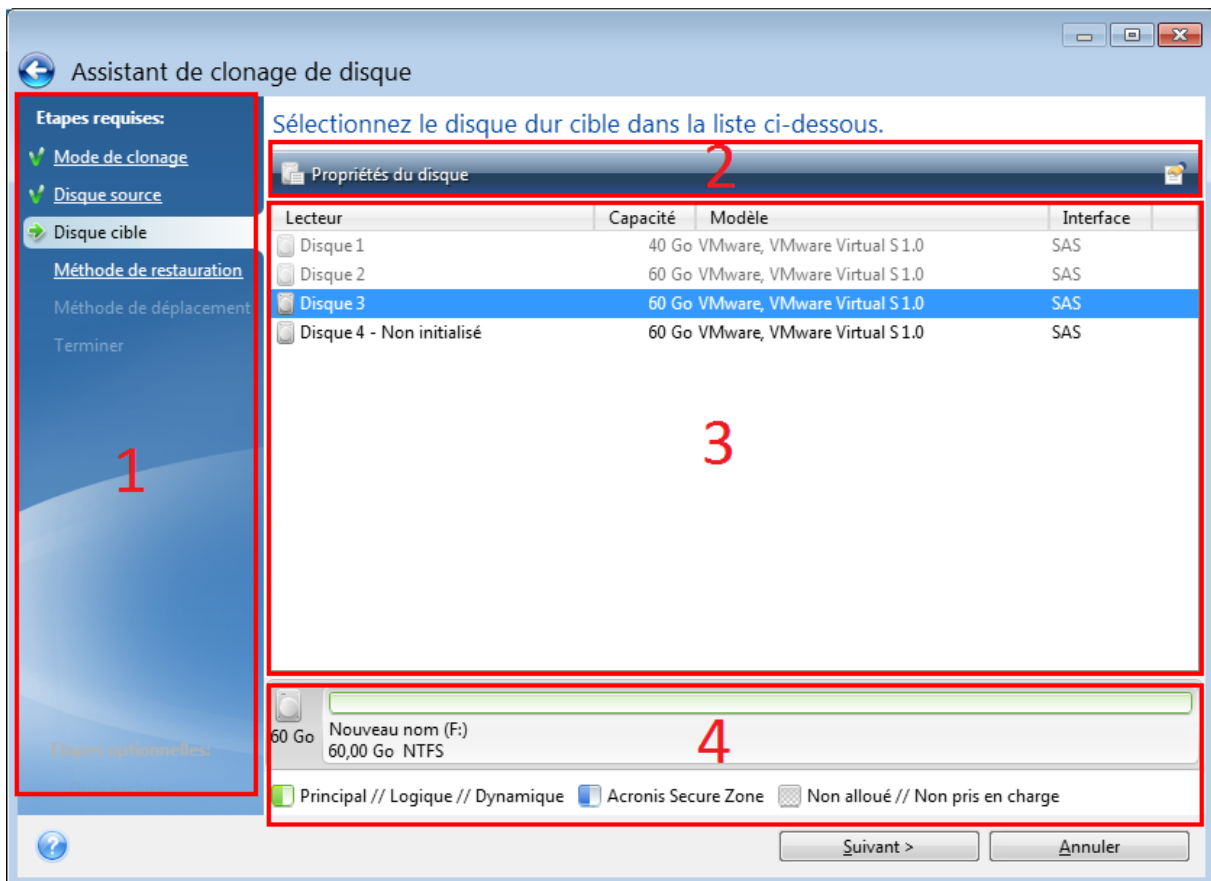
Assistant de clonage de disque

Etapes requises:
Mode de clonage
Disque source
Disque cible
Méthode de restauration
Méthode de déplacement
Terminer

1

Etapes optionnelles:

Sélectionnez le disque dur cible dans la liste ci-dessous.

Propriétés du disque

2

| Lecteur | Capacité | Modèle | Interface |
|---|---|---|---|
| Disque 1 | 40 Go | VMware, VMware Virtual S 1.0 | SAS |
| Disque 2 | 60 Go | VMware, VMware Virtual S 1.0 | SAS |
| Disque 3 | 60 Go | VMware, VMware Virtual S 1.0 | SAS |
| Disque 4 - Non initialisé | 60 Go | VMware, VMware Virtual S 1.0 | SAS |

3

60 Go
Nouveau nom (F:)
60,00 Go NTFS

4

Principal // Logique // Dynamique
Acronis Secure Zone
Non alloué // Non pris en charge

Suivant >
Annuler